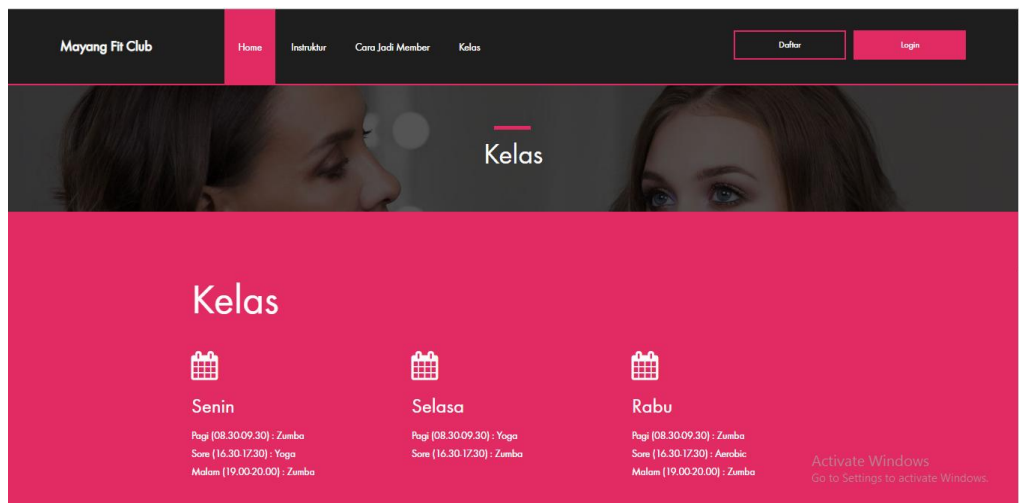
Mayang Fit Club

Home Instruktur Cara Jadi Member Kelas

Daftar Login

Kelas

Kelas

Senin
Pagi (08.30-09.30) : Zumba
Sore (16.30-17.30) : Yoga
Malam (19.00-20.00) : Zumba

Selasa
Pagi (08.30-09.30) : Yoga
Sore (16.30-17.30) : Zumba

Rabu
Pagi (08.30-09.30) : Zumba
Sore (16.30-17.30) : Aerobic
Malam (19.00-20.00) : Zumba

Activate Windows
Go to Settings to activate Windows.